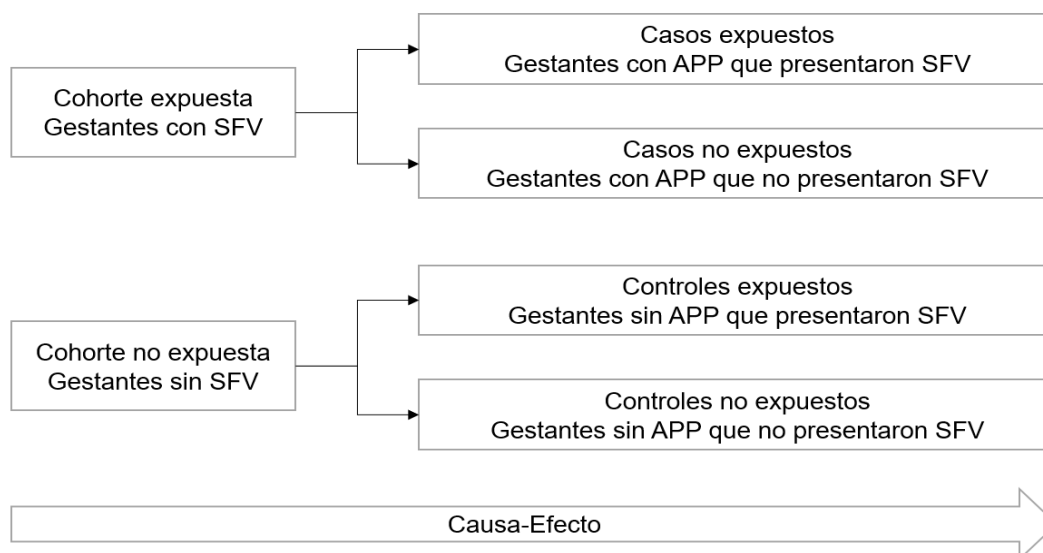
Cohorte expuesta
Gestantes con SFV

Casos expuestos
Gestantes con APP que presentaron SFV

Casos no expuestos
Gestantes con APP que no presentaron SFV

Cohorte no expuesta
Gestantes sin SFV

Controles expuestos
Gestantes sin APP que presentaron SFV

Controles no expuestos
Gestantes sin APP que no presentaron SFV

Causa-Efecto